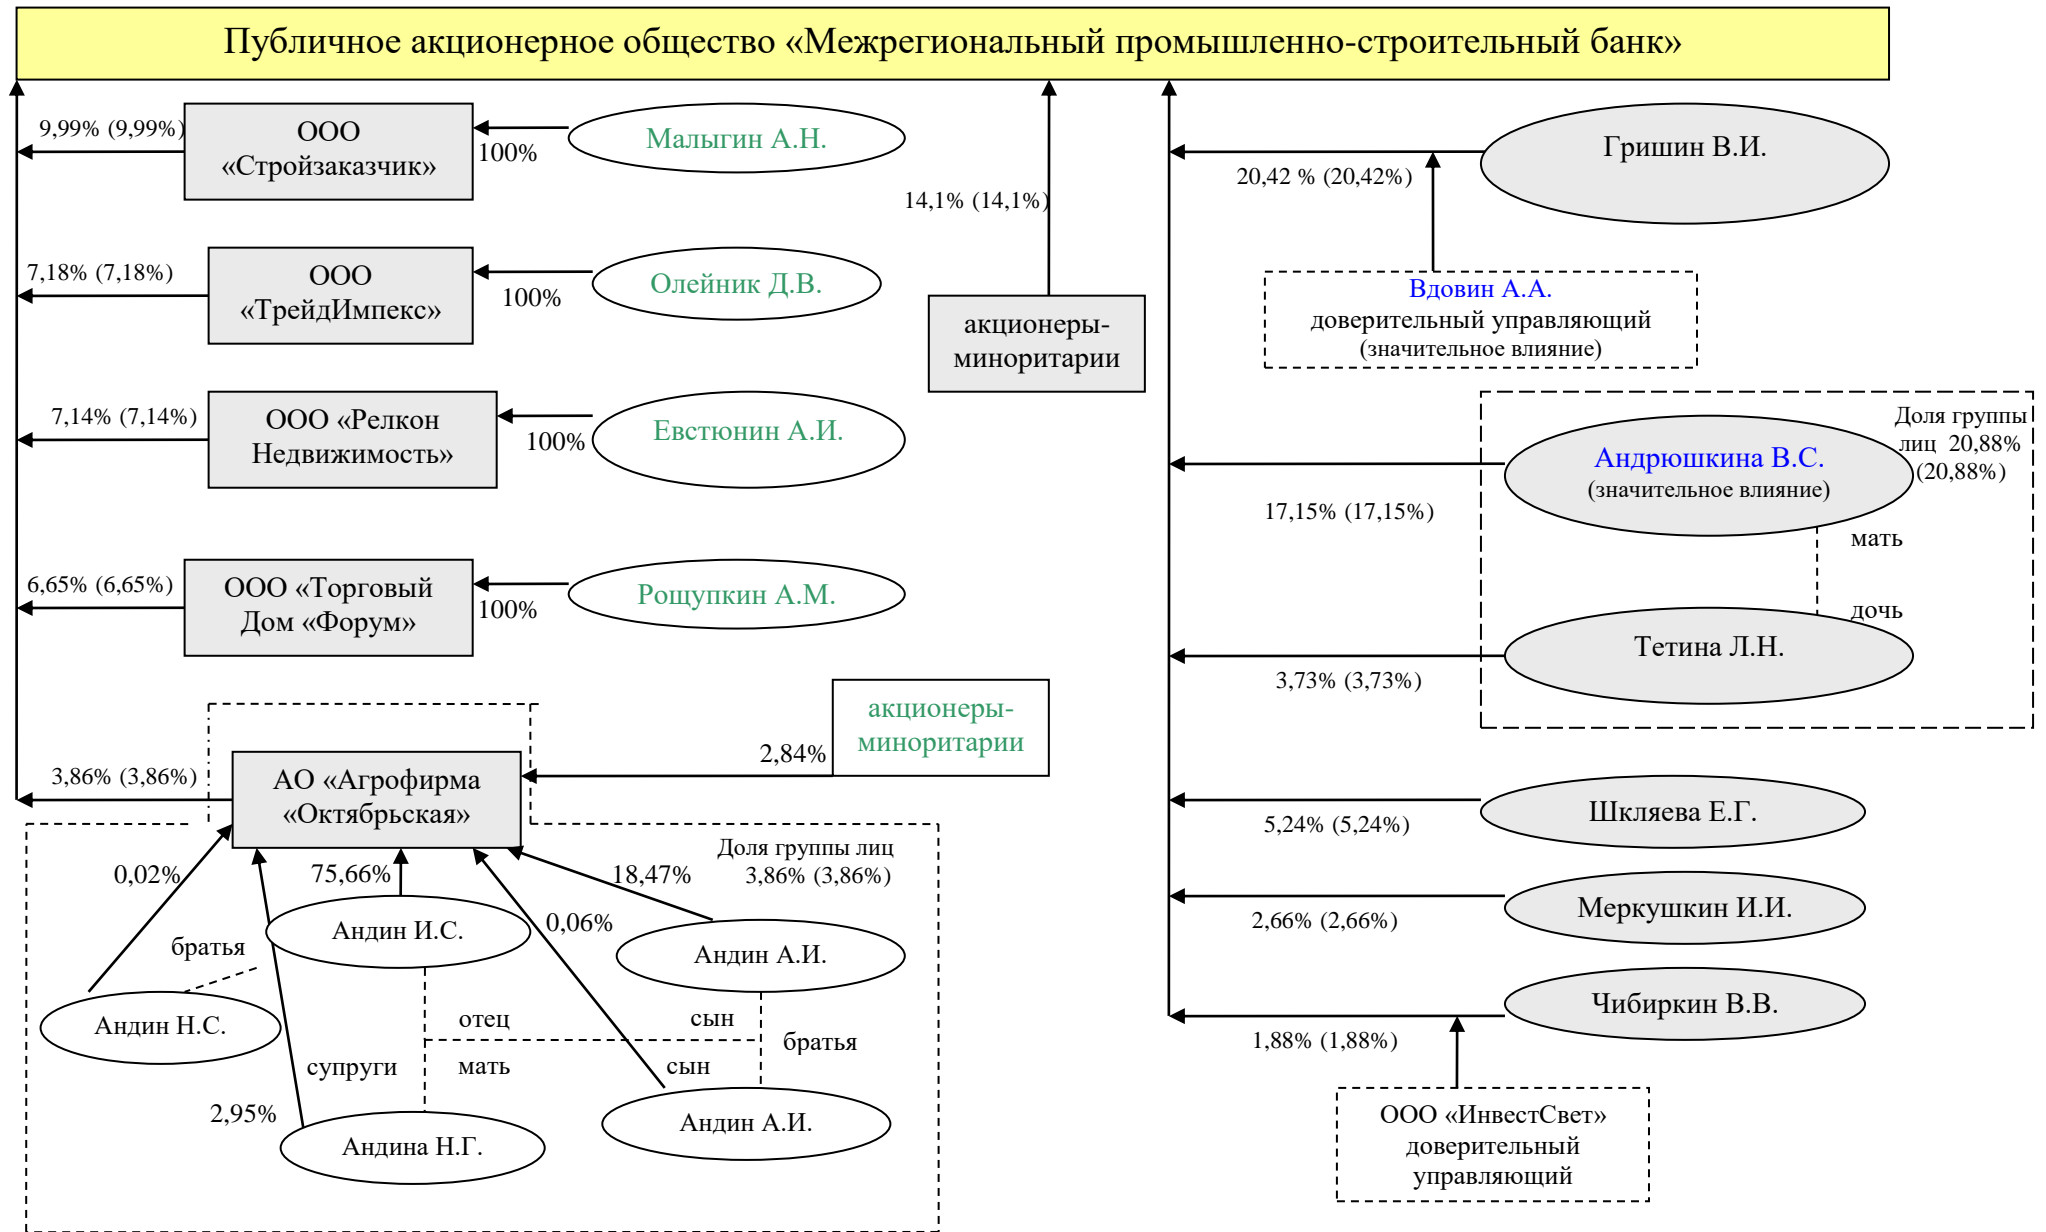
Публичное акционерное общество «Межрегиональный промышленно-строительный банк»

9,99% (9,99%)

ООО «Стройзаказчик»

100%

Малыгин А.Н.

7,18% (7,18%)

ООО «ТрейдИмпекс»

100%

Олейник Д.В.

7,14% (7,14%)

ООО «Релкон Недвижимость»

100%

Евстюнин А.И.

6,65% (6,65%)

ООО «Торговый Дом «Форум»

100%

Рощупкин А.М.

14,1% (14,1%)

акционеры-миноритарии

20,42 % (20,42%)

Гришин В.И.

Вдовин А.А.
доверительный управляющий
(значительное влияние)

Доля группы лиц 20,88% (20,88%)

Андрюшкина В.С.
(значительное влияние)

17,15% (17,15%)

мать

дочь

Тетина Л.Н.

3,73% (3,73%)

акционеры-миноритарии

2,84%

3,86% (3,86%)

АО «Агрофирма «Октябрьская»

Доля группы лиц 3,86% (3,86%)

0,02%

75,66%

18,47%

0,06%

Андин И.С.

братья

Андин А.И.

Андин Н.С.

отец

сын

братья

супруги

мать

сын

2,95%

Андина Н.Г.

Андин А.И.

Шкляева Е.Г.

5,24% (5,24%)

Меркушкин И.И.

2,66% (2,66%)

Чибиркин В.В.

1,88% (1,88%)

ООО «ИнвестСвет» доверительный управляющий